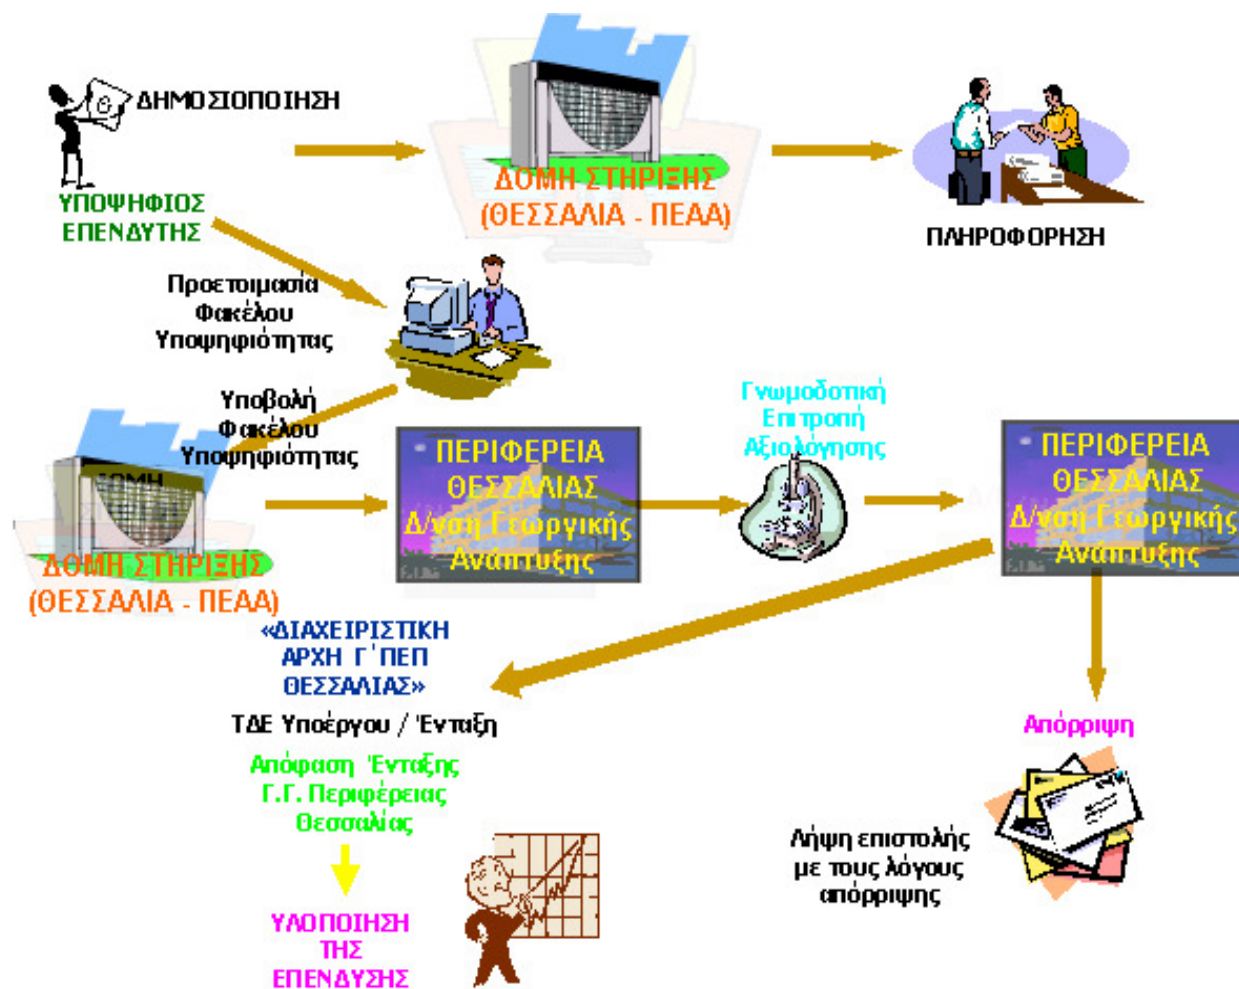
ΔΗΜΟΣΙΟΠΟΙΗΣΗ

ΥΠΟΨΗΦΙΟΣ ΕΠΕΝΔΥΤΗΣ

ΔΟΜΗ ΣΤΗΡΙΞΗΣ (ΘΕΣΣΑΛΙΑ - ΠΕΑΑ)

ΠΛΗΡΟΦΟΡΗΣΗ

Προετοιμασία Φακέλου Υποψηφιότητας

Υποβολή Φακέλου Υποψηφιότητας

ΔΟΜΗ ΣΤΗΡΙΞΗΣ (ΘΕΣΣΑΛΙΑ - ΠΕΑΑ)

ΠΕΡΙΦΕΡΕΙΑ ΘΕΣΣΑΛΙΑΣ Δ/νση Γεωργικής Ανάπτυξης

Γνωμοδοτική Επιτροπή Αξιολόγησης

ΠΕΡΙΦΕΡΕΙΑ ΘΕΣΣΑΛΙΑΣ Δ/νση Γεωργικής Ανάπτυξης

«ΔΙΑΧΕΙΡΙΣΤΙΚΗ ΑΡΧΗ Γ΄ΠΕΠ ΘΕΣΣΑΛΙΑΣ»

ΤΔΕ Υποέργου / Ένταξη

Απόφαση Ένταξης Γ.Γ. Περιφέρειας Θεσσαλίας

ΥΛΟΠΟΙΗΣΗ ΤΗΣ ΕΠΕΝΔΥΣΗΣ

Απόρριψη

Λήψη επιστολής με τους λόγους απόρριψης